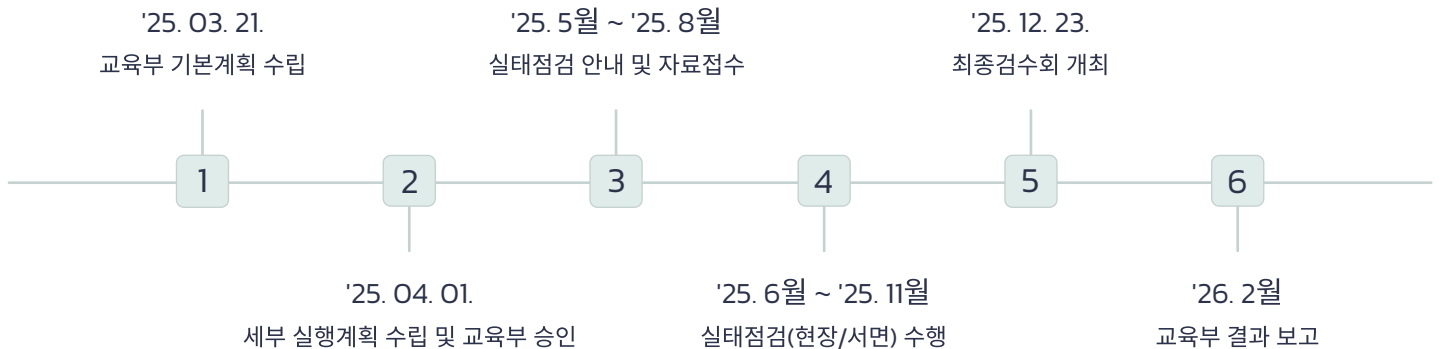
'25. 03. 21.
교육부 기본계획 수립

'25. 5월 ~ '25. 8월
실태점검 안내 및 자료접수

'25. 12. 23.
최종검수회 개최

1

2

3

4

5

6

'25. 04. 01.
세부 실행계획 수립 및 교육부 승인

'25. 6월 ~ '25. 11월
실태점검(현장/서면) 수행

'26. 2월
교육부 결과 보고